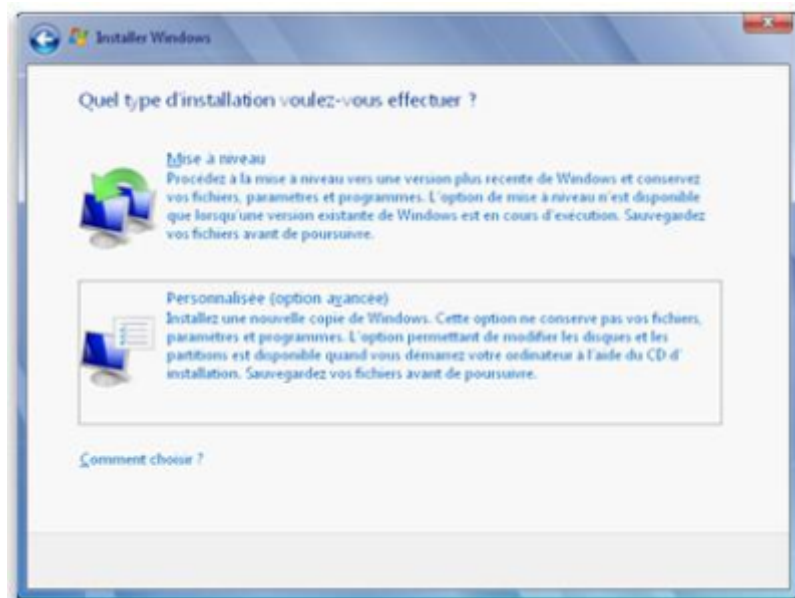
Installer Windows

Quel type d'installation voulez-vous effectuer ?

Mise à niveau
Procédez à la mise à niveau vers une version plus recente de Windows et conservez vos fichiers, parametres et programmes. L'option de mise à niveau n'est disponible que lorsqu'une version existante de Windows est en cours d'exécution. Sauvegardez vos fichiers avant de poursuivre.

Personnalisée (option avancée)
Installez une nouvelle copie de Windows. Cette option ne conserve pas vos fichiers, paramètres et programmes. L'option permettant de modifier les disques et les partitions est disponible quand vous démarrez votre ordinateur à l'aide du CD d'installation. Sauvegardez vos fichiers avant de poursuivre.

Comment choisir ?